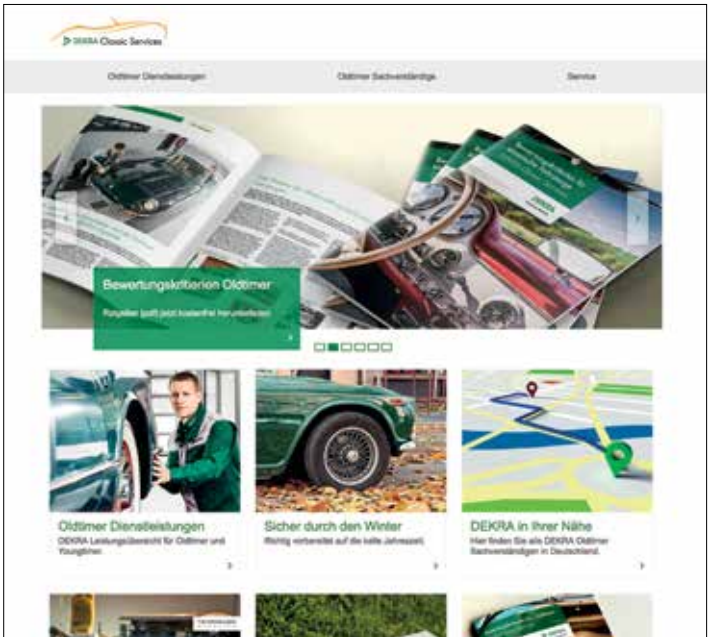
DEKRA Classic Services

Oldtimer Dienstleistungen

Oldtimer Sachverständige

Service

Bewertungskriterien Oldtimer

Flyer (pdf) jetzt kostenfrei herunterladen

Oldtimer Dienstleistungen

DEKRA Leistungsübersicht für Oldtimer und Youngtimer.

Sicher durch den Winter

Richtig vorbereitet auf die kalte Jahreszeit.

DEKRA in Ihrer Nähe

Hier finden Sie alle DEKRA Oldtimer Sachverständigen in Deutschland.